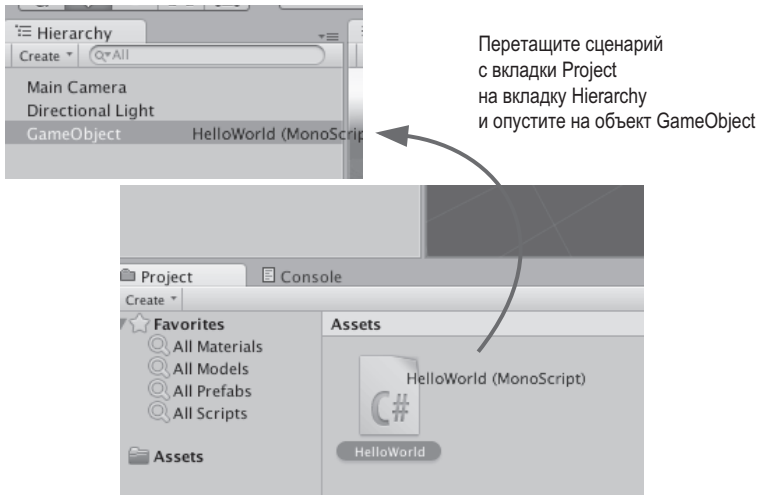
Hierarchy
Create ▾ Q▾All
Main Camera
Directional Light
GameObject HelloWorld (MonoScri

Перетащите сценарий с вкладки Project на вкладку Hierarchy и опустите на объект GameObject

Project
Console
Create ▾
Favorites
All Materials
All Models
All Prefabs
All Scripts
Assets
Assets
C#
HelloWorld (MonoScript)
HelloWorld